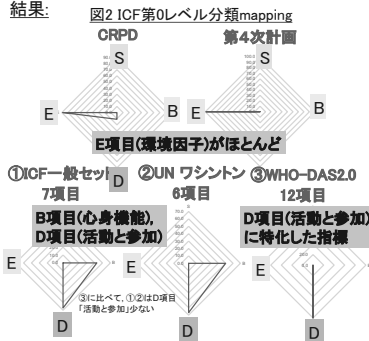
結果:

図2 ICF第0レベル分類mapping

CRPD

S

E

B

D

第4次計画

S

E

B

E項目(環境因子)がほとんど

①ICF一般セット
7項目

②UN ワシントン
6項目

③WHO-DAS2.0
12項目

B項目(心身機能),
D項目(活動と参加)

D項目(活動と参加)
に特化した指標

E

E

③に比べて,①②はD項目
「活動と参加」少ない

D

D